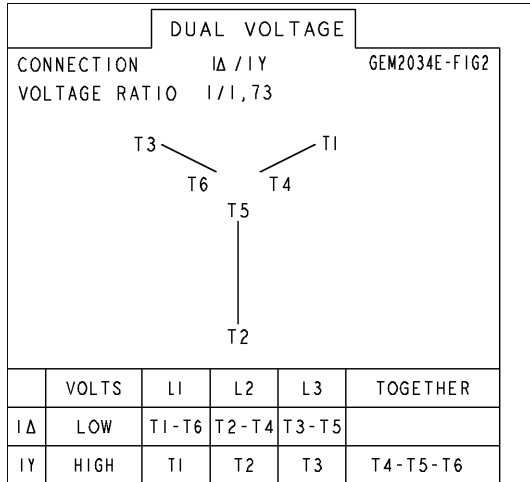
DUAL VOLTAGE

CONNECTION IΔ / IY GEM2034E-FIG2

VOLTAGE RATIO I/I,73

T3 TI
T6 T4
T5
T2

| | VOLTS | LI | L2 | L3 | TOGETHER |
|---|---|---|---|---|---|
| IΔ | LOW | TI-T6 | T2-T4 | T3-T5 | |
| IY | HIGH | TI | T2 | T3 | T4-T5-T6 |